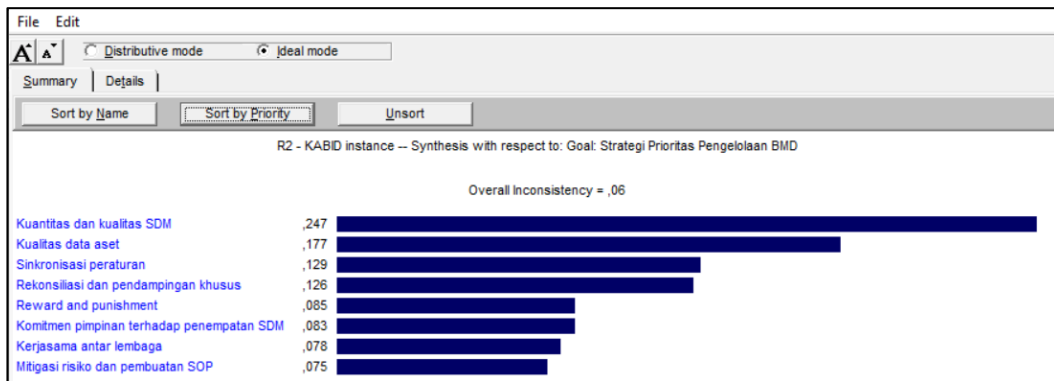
File Edit

A A Distributive mode Ideal mode

Summary Details

Sort by Name Sort by Priority Unsort

R2 - KABID instance -- Synthesis with respect to: Goal: Strategi Prioritas Pengelolaan BMD

Overall Inconsistency = ,06

Kuantitas dan kualitas SDM ,247
Kualitas data aset ,177
Sinkronisasi peraturan ,129
Rekonsiliasi dan pendampingan khusus ,126
Reward and punishment ,085
Komitmen pimpinan terhadap penempatan SDM ,083
Kerjasama antar lembaga ,078
Mitigasi risiko dan pembuatan SOP ,075